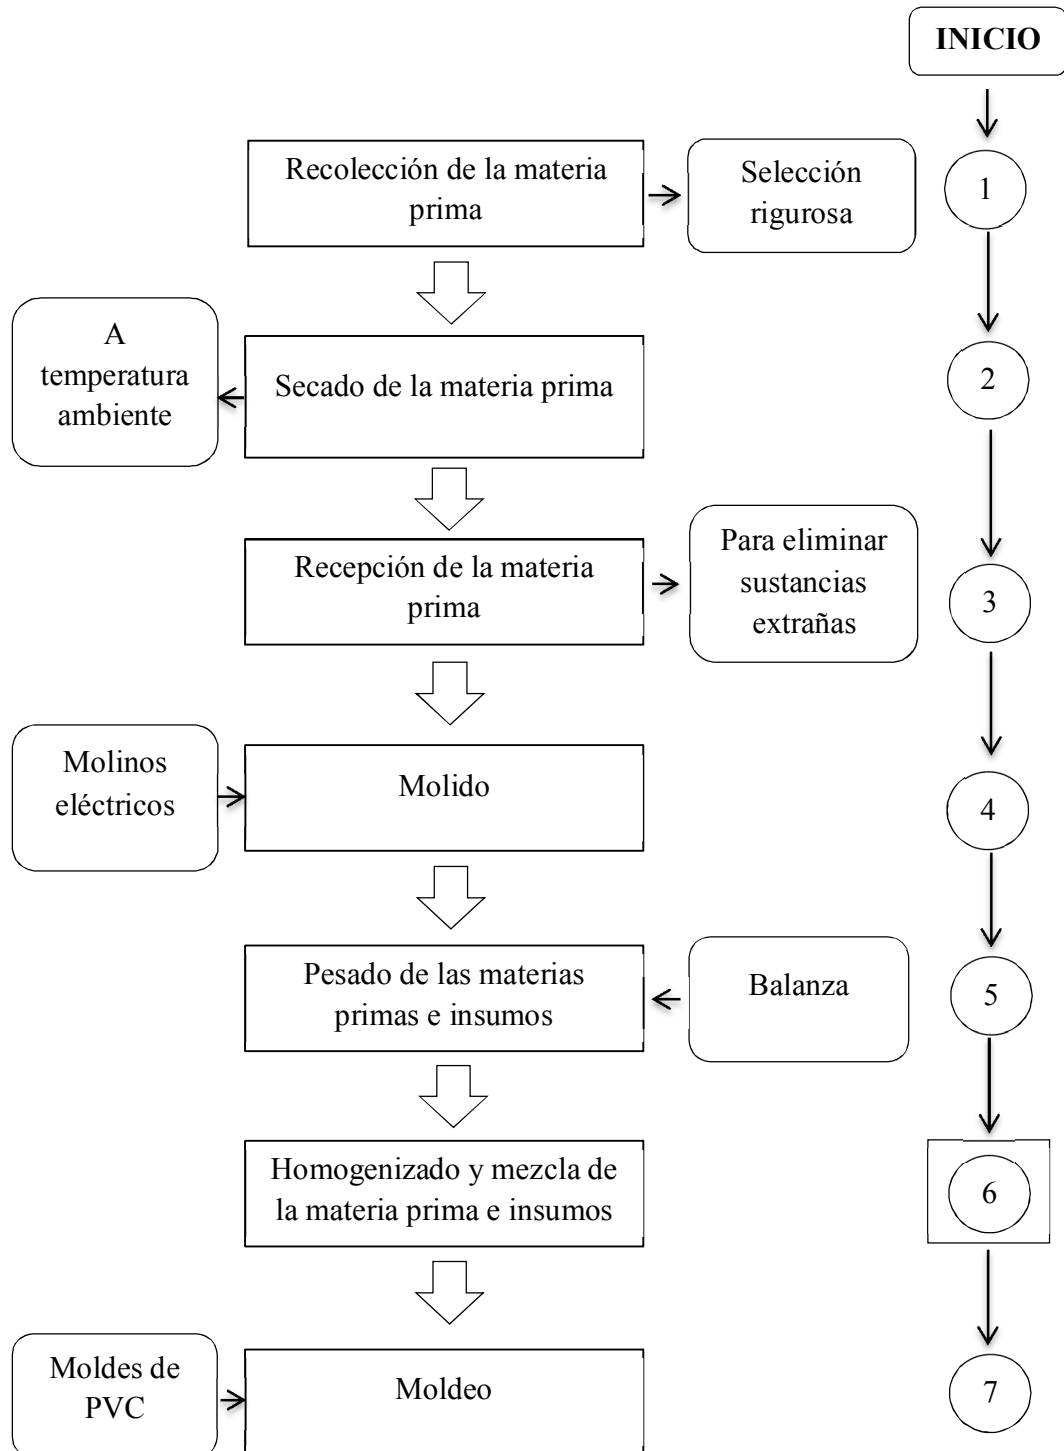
INICIO

Recolección de la materia prima

Selección rigurosa

1

A temperatura ambiente

Secado de la materia prima

2

Recepción de la materia prima

Para eliminar sustancias extrañas

3

Molinos eléctricos

Molido

4

Pesado de las materias primas e insumos

Balanza

5

Homogenizado y mezcla de la materia prima e insumos

6

Moldes de PVC

Moldeo

7